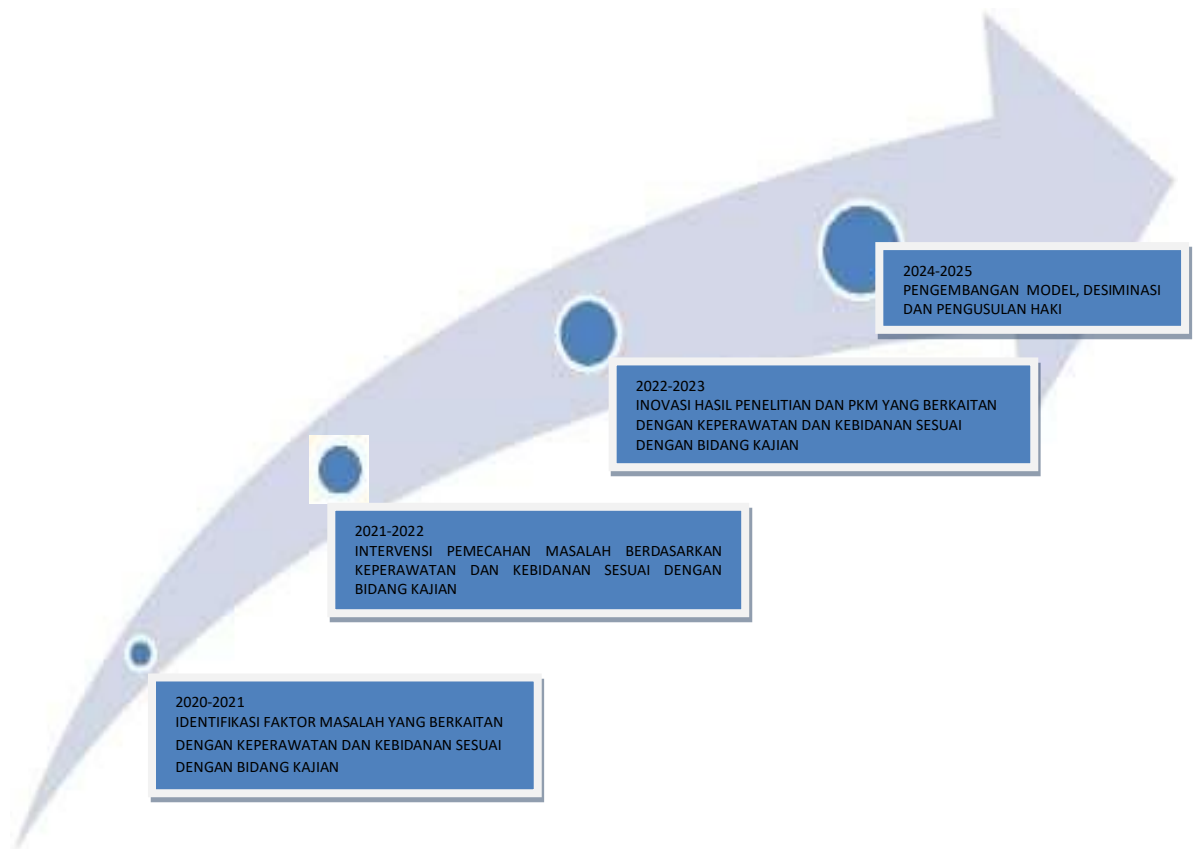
2020-2021
IDENTIFIKASI FAKTOR MASALAH YANG BERKAITAN DENGAN KEPERAWATAN DAN KEBIDANAN SESUAI DENGAN BIDANG KAJIAN

2021-2022
INTERVENSI PEMECAHAN MASALAH BERDASARKAN KEPERAWATAN DAN KEBIDANAN SESUAI DENGAN BIDANG KAJIAN

2022-2023
INOVASI HASIL PENELITIAN DAN PKM YANG BERKAITAN DENGAN KEPERAWATAN DAN KEBIDANAN SESUAI DENGAN BIDANG KAJIAN

2024-2025
PENGEMBANGAN MODEL, DESIMINASI DAN PENGUSULAN HAKI